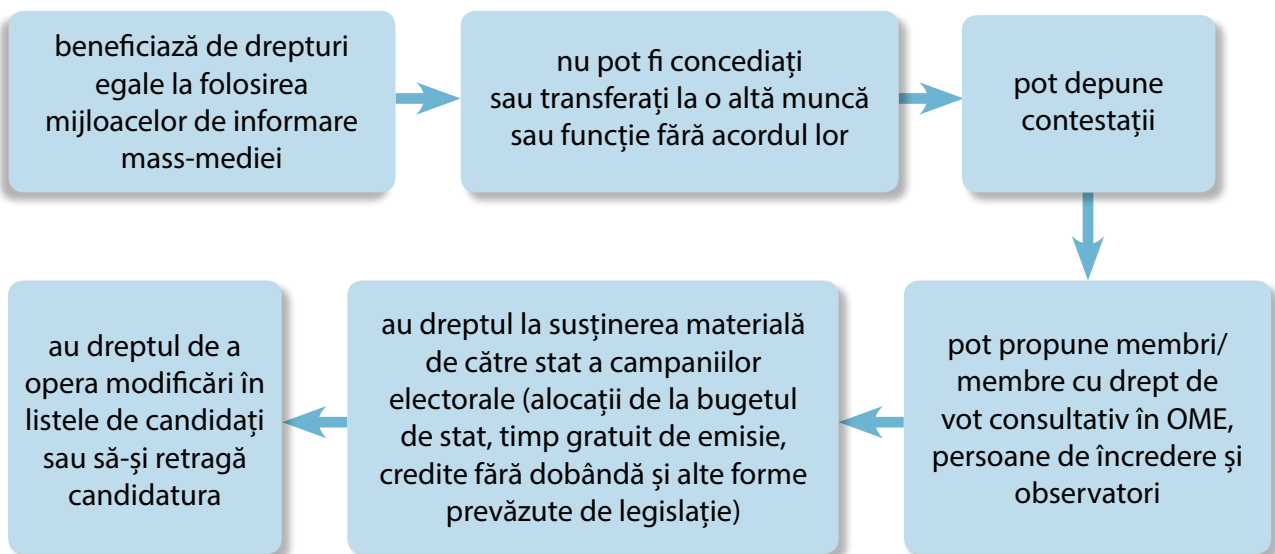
beneficiază de drepturi egale la folosirea mijloacelor de informare mass-mediei

nu pot fi concediați sau transferați la o altă muncă sau funcție fără acordul lor

pot depune contestații

pot propune membri/ membre cu drept de vot consultativ în OME, persoane de încredere şi observatori

au dreptul la susținerea materială de către stat a campaniilor electorale (alocații de la bugetul de stat, timp gratuit de emisie, credite fără dobândă și alte forme prevăzute de legislație)

au dreptul de a opera modificări în listele de candidați sau să-și retragă candidatura